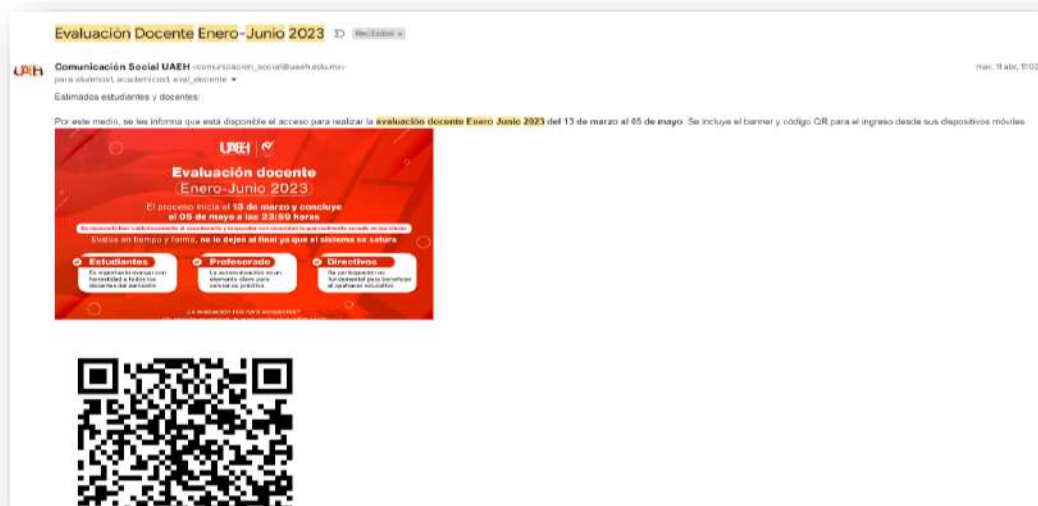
Evaluación Docente Enero-Junio 2023 Recibidos ×

UAEH Comunicación Social UAEH <comunicacion_social@uaeh.edu.mx>
para alumnos1, academicos1, eval_docente

mar, 11 abr, 11:02

Estimados estudiantes y docentes:

Por este medio, se les informa que está disponible el acceso para realizar la evaluación docente Enero Junio 2023 del 13 de marzo al 05 de mayo. Se incluye el banner y código QR para el ingreso desde sus dispositivos móviles.

UAEH

Evaluación docente
Enero-Junio 2023

El proceso inicia el 13 de marzo y concluye el 05 de mayo a las 23:59 horas

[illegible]

Evalúa en tiempo y forma, no lo dejes al final ya que el sistema se satura

Estudiantes
Es importante evaluar con honestidad a todos los docentes del semestre

Profesorado
La autoevaluación es un elemento clave para valorar su práctica

Directivos
Su participación es fundamental para beneficiar el quehacer educativo

¿La evaluación tiene fines sancionatorios?
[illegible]